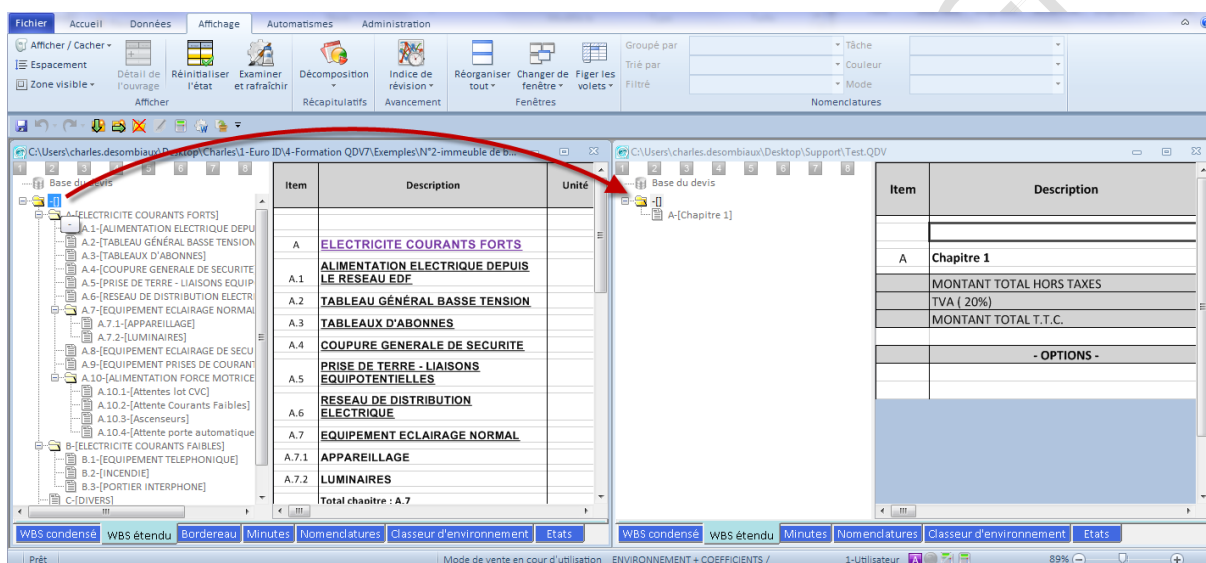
Fichier Accueil Données Affichage Automatismes Administration

Afficher / Cacher
Espacement
Zone visible
Détail de l'ouvrage
Réinitialiser l'état
Examiner et rafraîchir
Afficher
Décomposition
Récapitulatifs
Indice de révision
Avancement
Réorganiser tout
Changer de fenêtre
Figer les volets
Fenêtres
Groupé par
Trié par
Filtré
Tâche
Couleur
Mode
Nomenclatures

C:\Users\charles.desombiaux\Desktop\Charles\1-Euro ID\4-Formation QDV7\Exemples\N°2-immeuble de b...

1 2 3 4 5 6 7 8
Base du devis
A-[ELECTRICITE COURANTS FORTS]
A.1-[ALIMENTATION ELECTRIQUE DEPU
A.2-[TABLEAU GÉNÉRAL BASSE TENSION
A.3-[TABLEAUX D'ABONNES]
A.4-[COUPURE GENERALE DE SECURITE
A.5-[PRISE DE TERRE - LIAISONS EQUIP
A.6-[RESEAU DE DISTRIBUTION ELECTRI
A.7-[EQUIPEMENT ECLAIRAGE NORMAL
A.7.1-[APPAREILLAGE]
A.7.2-[LUMINAIRES]
A.8-[EQUIPEMENT ECLAIRAGE DE SECU
A.9-[EQUIPEMENT PRISES DE COURANT
A.10-[ALIMENTATION FORCE MOTRICE
A.10.1-[Attentes lot CVC]
A.10.2-[Attente Courants Faibles]
A.10.3-[Ascenseurs]
A.10.4-[Attente porte automatique
B-[ELECTRICITE COURANTS FAIBLES]
B.1-[EQUIPEMENT TELEPHONIQUE]
B.2-[INCENDIE]
B.3-[PORTIER INTERPHONE]
C-[DIVERS]

| Item | Description | Unité |
|---|---|---|
| | | |
| A | ELECTRICITE COURANTS FORTS | |
| A.1 | ALIMENTATION ELECTRIQUE DEPUIS LE RESEAU EDF | |
| A.2 | TABLEAU GÉNÉRAL BASSE TENSION | |
| A.3 | TABLEAUX D'ABONNES | |
| A.4 | COUPURE GENERALE DE SECURITE | |
| A.5 | PRISE DE TERRE - LIAISONS EQUIPOTENTIELLES | |
| A.6 | RESEAU DE DISTRIBUTION ELECTRIQUE | |
| A.7 | EQUIPEMENT ECLAIRAGE NORMAL | |
| A.7.1 | APPAREILLAGE | |
| A.7.2 | LUMINAIRES | |
| | Total chapitre : A.7 | |

WBS condensé WBS étendu Bordereau Minutes Nomenclatures Classeur d'environnement Etats

C:\Users\charles.desombiaux\Desktop\Support\Test.QDV

1 2 3 4 5 6 7 8
Base du devis
A-[Chapitre 1]

| Item | Description |
|---|---|
| | |
| A | Chapitre 1 |
| | MONTANT TOTAL HORS TAXES |
| | TVA ( 20%) |
| | MONTANT TOTAL T.T.C. |
| | |
| | - OPTIONS - |

WBS condensé WBS étendu Minutes Nomenclatures Classeur d'environnement Etats

Prêt Mode de vente en cour d'utilisation ENVIRONNEMENT + COEFFICIENTS / 1-Utilisateur 89%